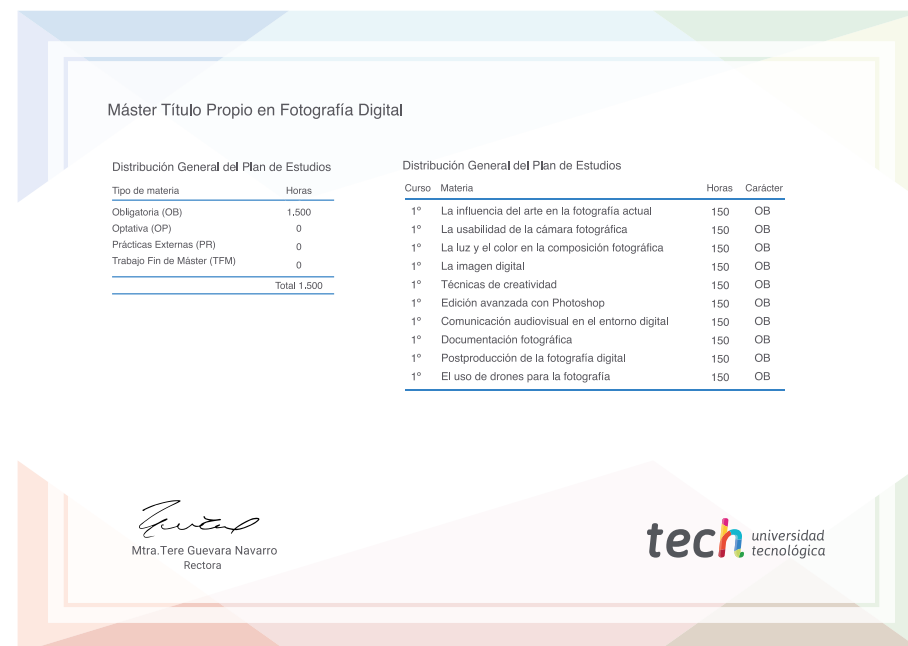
Máster Título Propio en Fotografía Digital

Distribución General del Plan de Estudios

| Tipo de materia | Horas |
|---|---|
| Obligatoria (OB) | 1.500 |
| Optativa (OP) | 0 |
| Prácticas Externas (PR) | 0 |
| Trabajo Fin de Máster (TFM) | 0 |
| | Total 1.500 |

Distribución General del Plan de Estudios

| Curso | Materia | Horas | Carácter |
|---|---|---|---|
| 1º | La influencia del arte en la fotografía actual | 150 | OB |
| 1º | La usabilidad de la cámara fotográfica | 150 | OB |
| 1º | La luz y el color en la composición fotográfica | 150 | OB |
| 1º | La imagen digital | 150 | OB |
| 1º | Técnicas de creatividad | 150 | OB |
| 1º | Edición avanzada con Photoshop | 150 | OB |
| 1º | Comunicación audiovisual en el entorno digital | 150 | OB |
| 1º | Documentación fotográfica | 150 | OB |
| 1º | Postproducción de la fotografía digital | 150 | OB |
| 1º | El uso de drones para la fotografía | 150 | OB |

Mtra.Tere Guevara Navarro
Rectora

tech universidad tecnológica